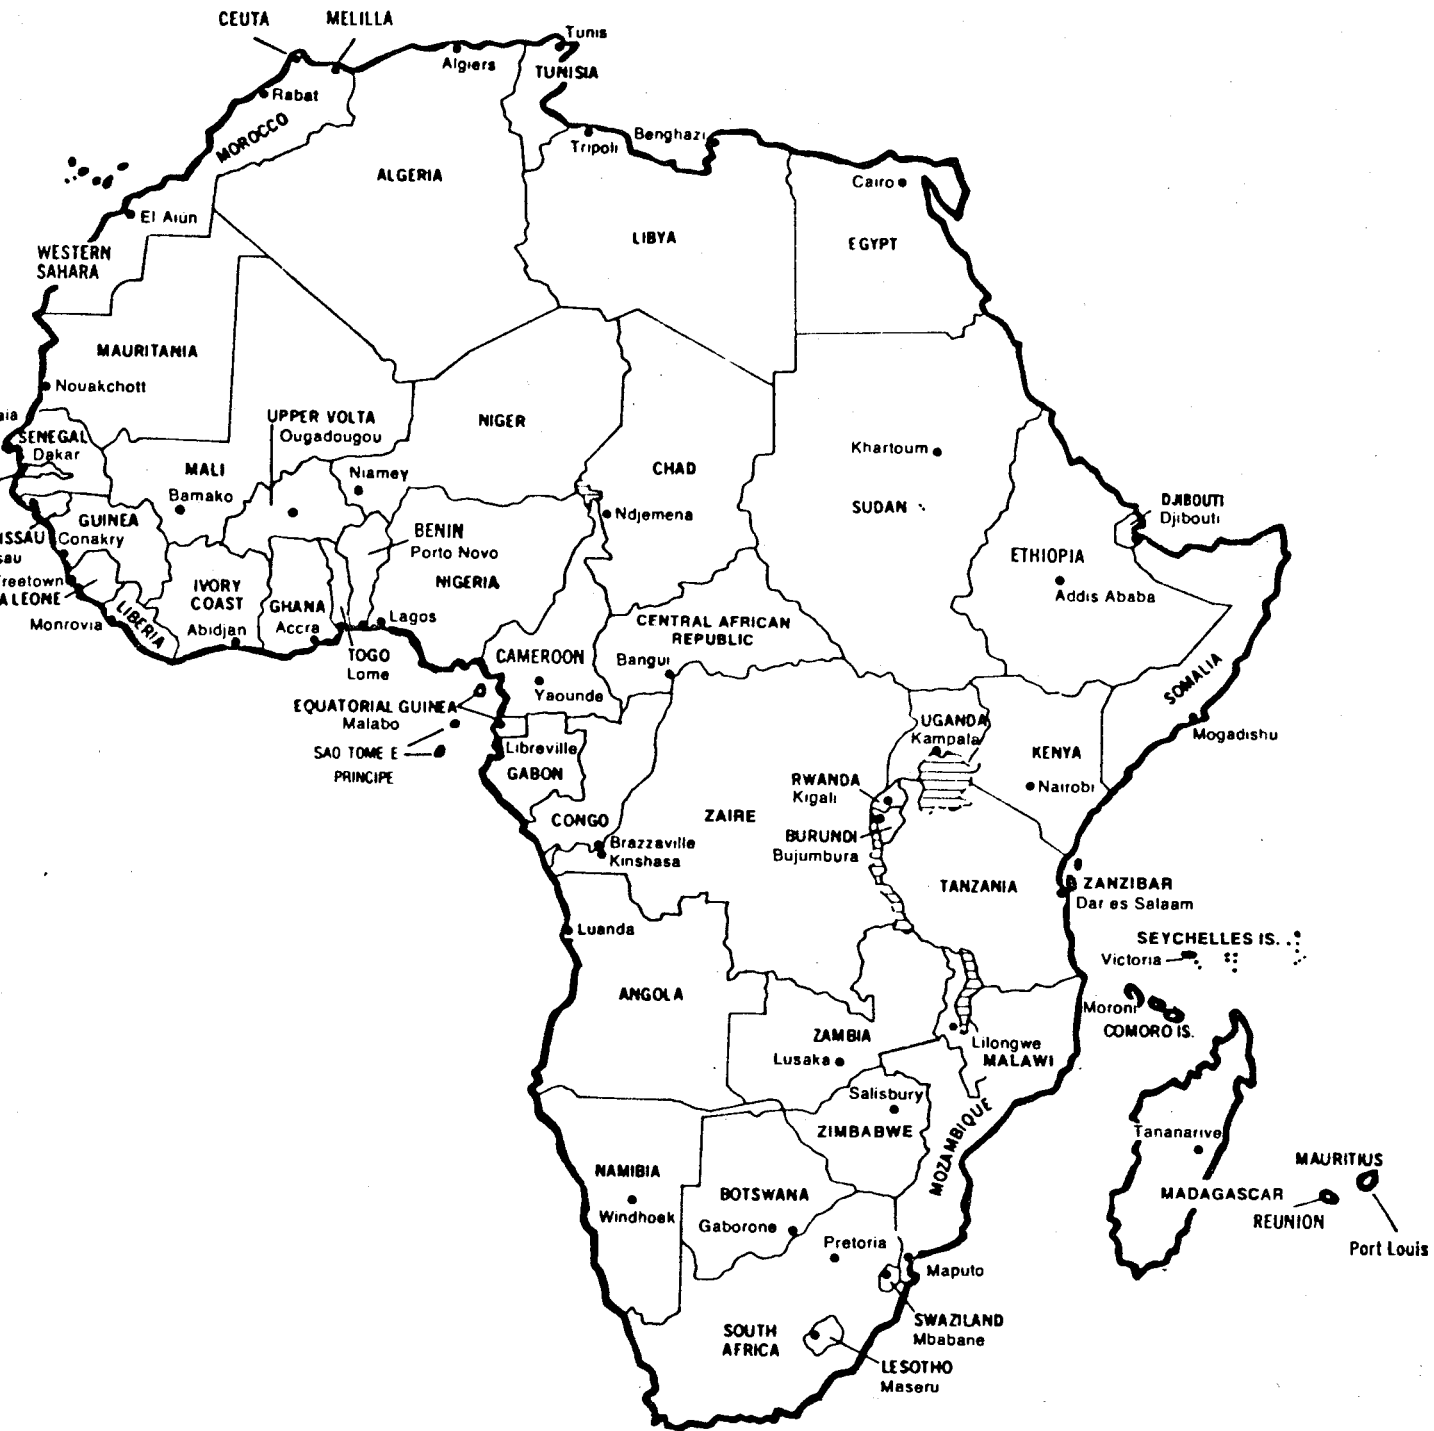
CEUTA
MELILLA
Tunis
Algiers
TUNISIA
Rabat
MOROCCO
ALGERIA
Tripoli
Benghazi
Cairo
El Aiun
LIBYA
EGYPT
WESTERN SAHARA
MAURITANIA
Nouakchott
UPPER VOLTA
Ougadougou
NIGER
CHAD
Khartoum
SENEGAL
Dakar
MALI
Bamako
Niamey
SUDAN
DJIBOUTI
Djibouti
GUINEA
Conakry
BENIN
Porto Novo
Ndjemena
ETHIOPIA
Addis Ababa
IVORY COAST
Abidjan
GHANA
Accra
NIGERIA
Lagos
TOGO
Lome
Monrovia
LIBERIA
CENTRAL AFRICAN REPUBLIC
Bangui
CAMEROON
Yaounde
SOMALIA
Mogadishu
EQUATORIAL GUINEA
Malabo
SAO TOME E PRINCIPE
Libreville
GABON
UGANDA
Kampala
KENYA
Nairobi
RWANDA
Kigali
BURUNDI
Bujumbura
ZAIRE
CONGO
Brazzaville
Kinshasa
TANZANIA
ZANZIBAR
Dar es Salaam
SEYCHELLES IS.
Victoria
Luanda
ANGOLA
ZAMBIA
Lusaka
Moroni
COMORO IS.
Lilongwe
MALAWI
Salisbury
ZIMBABWE
MOZAMBIQUE
Tananarive
MAURITIUS
NAMIBIA
Windhoek
BOTSWANA
Gaborone
Pretoria
MADAGASCAR
REUNION
Port Louis
Maputo
SWAZILAND
Mbabane
SOUTH AFRICA
LESOTHO
Maseru
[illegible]ia
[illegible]ISSAU
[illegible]sau
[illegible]reetown
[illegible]A LEONE